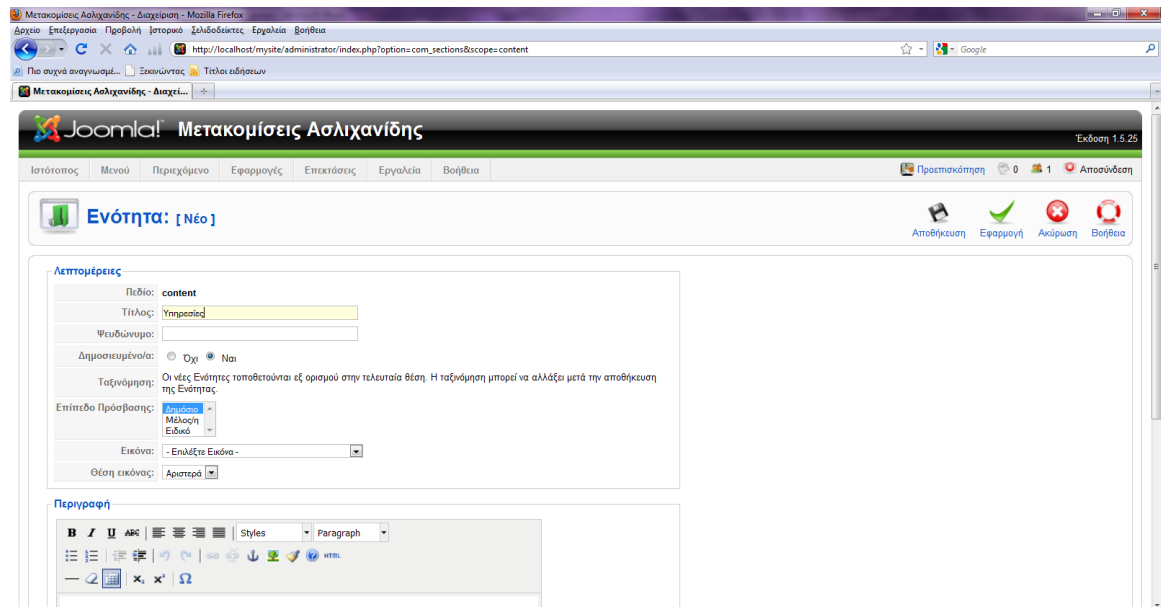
Μετακομίσεις Ασλιχανίδης - Διαχείριση - Mozilla Firefox

Αρχείο Επεξεργασία Προβολή Ιστορικό Σελιδοδείκτες Εργαλεία Βοήθεια

http://localhost/mysite/administrator/index.php?option=com_sections&scope=content

Google

Πιο συχνά αναγνωσμέ... Ξεκινώντας Τίτλοι ειδήσεων

Μετακομίσεις Ασλιχανίδης - Διαχεί...

Joomla! Μετακομίσεις Ασλιχανίδης

Έκδοση 1.5.25

Ιστότοπος Μενού Περιεχόμενο Εφαρμογές Επεκτάσεις Εργαλεία Βοήθεια

Προεπισκόπηση 0 1 Αποσύνδεση

Ενότητα: [ Νέο ]

Αποθήκευση Εφαρμογή Ακύρωση Βοήθεια

Λεπτομέρειες

Πεδίο: content

Τίτλος: Υπηρεσίες

Ψευδώνυμο:

Δημοσιευμένο/α: Όχι Ναι

Ταξινόμηση: Οι νέες Ενότητες τοποθετούνται εξ ορισμού στην τελευταία θέση. Η ταξινόμηση μπορεί να αλλάξει μετά την αποθήκευση της Ενότητας.

Επίπεδο Πρόσβασης: Δημόσιο Μέλος/η Ειδικό

Εικόνα: - Επιλέξτε Εικόνα -

Θέση εικόνας: Αριστερά

Περιγραφή

B I U ABC Styles Paragraph

HTML

$x_2$ $x^2$ Ω